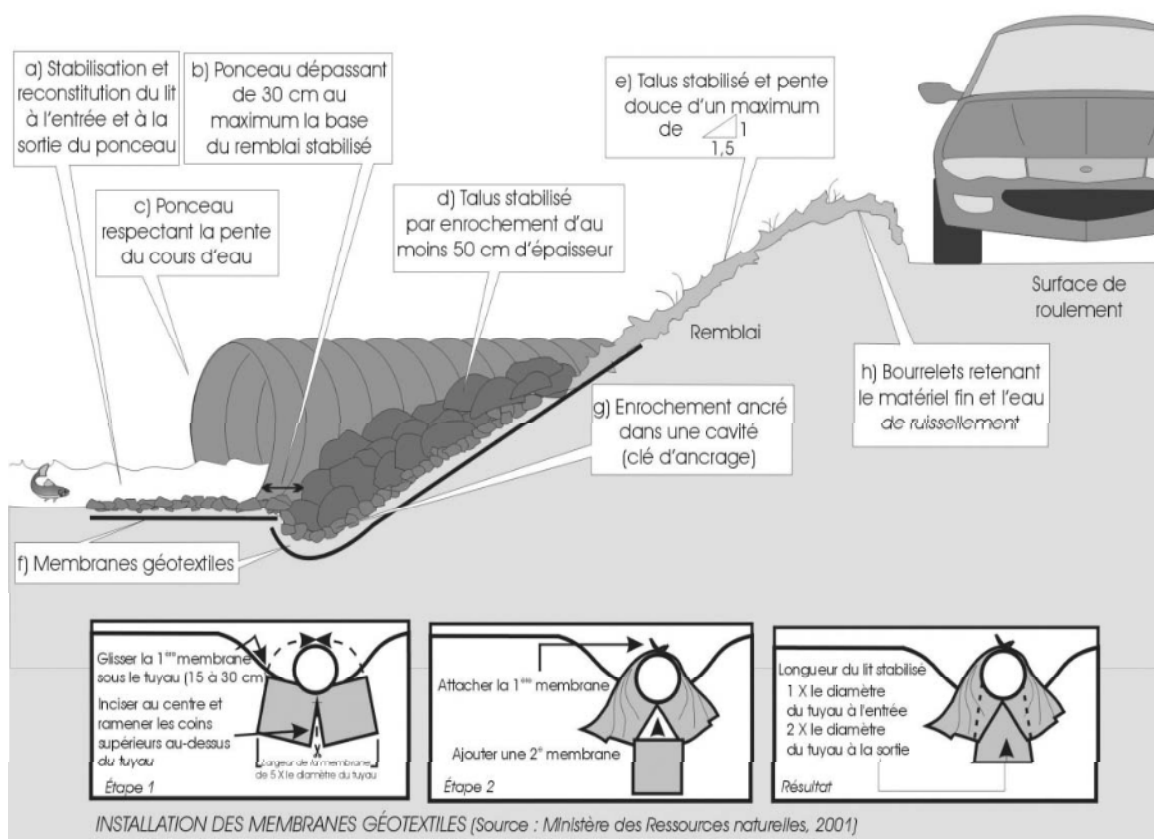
a) Stabilisation et reconstitution du lit à l'entrée et à la sortie du ponceau

b) Ponceau dépassant de 30 cm au maximum la base du remblai stabilisé

e) Talus stabilisé et pente douce d'un maximum de $\frac{1}{1,5}$

c) Ponceau respectant la pente du cours d'eau

d) Talus stabilisé par enrochement d'au moins 50 cm d'épaisseur

Surface de roulement

Remblai

h) Bourrelets retenant le matériel fin et l'eau de ruissellement

g) Enrochement ancré dans une cavité (clé d'ancrage)

f) Membranes géotextiles

Glisser la 1$^{ère}$ membrane sous le tuyau (15 à 30 cm)

Inciser au centre et ramener les coins supérieurs au-dessus du tuyau

X

Largeur de la membrane de 5 X le diamètre du tuyau

Étape 1

Attacher la 1$^{ère}$ membrane

Ajouter une 2$^{e}$ membrane

Étape 2

Longueur du lit stabilisé
1 X le diamètre du tuyau à l'entrée
2 X le diamètre du tuyau à la sortie

Résultat

INSTALLATION DES MEMBRANES GÉOTEXTILES (Source : Ministère des Ressources naturelles, 2001)